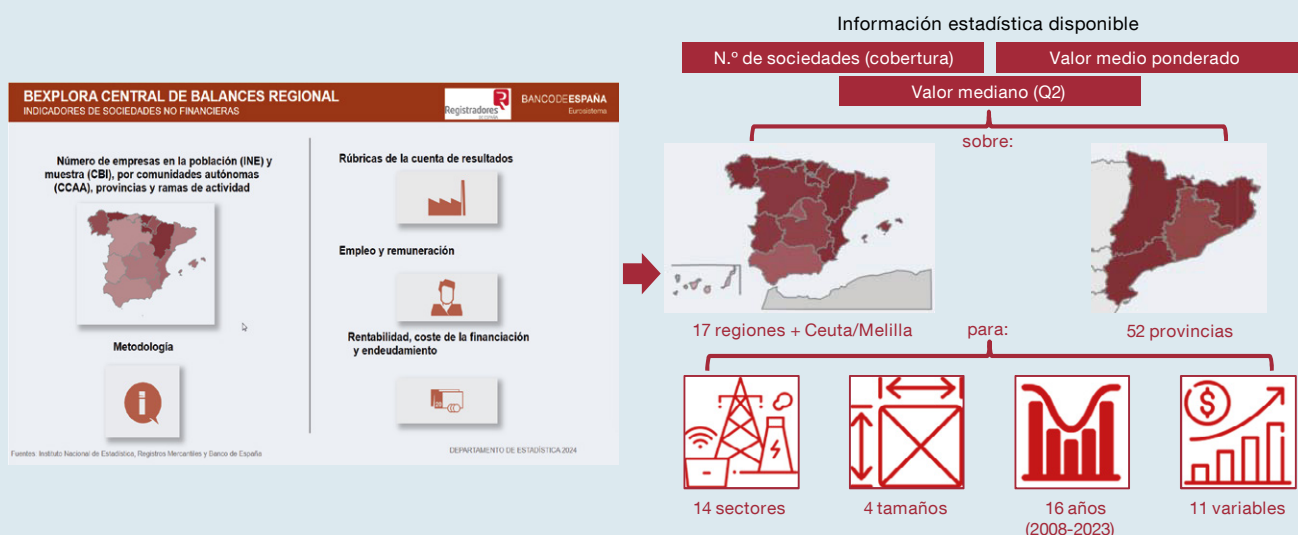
BEXPLORA CENTRAL DE BALANCES REGIONAL
INDICADORES DE SOCIEDADES NO FINANCIERAS

Registradores

BANCODEESPAÑA
Eurosistema

Número de empresas en la población (INE) y muestra (CBI), por comunidades autónomas (CCAA), provincias y ramas de actividad

Metodología

Rúbricas de la cuenta de resultados

Empleo y remuneración

Rentabilidad, coste de la financiación y endeudamiento

Fuentes: Instituto Nacional de Estadística, Registros Mercantiles y Banco de España

DEPARTAMENTO DE ESTADÍSTICA 2024

Información estadística disponible

N.º de sociedades (cobertura)

Valor medio ponderado

Valor mediano (Q2)

sobre:

17 regiones + Ceuta/Melilla

52 provincias

para:

14 sectores

4 tamaños

16 años (2008-2023)

11 variables